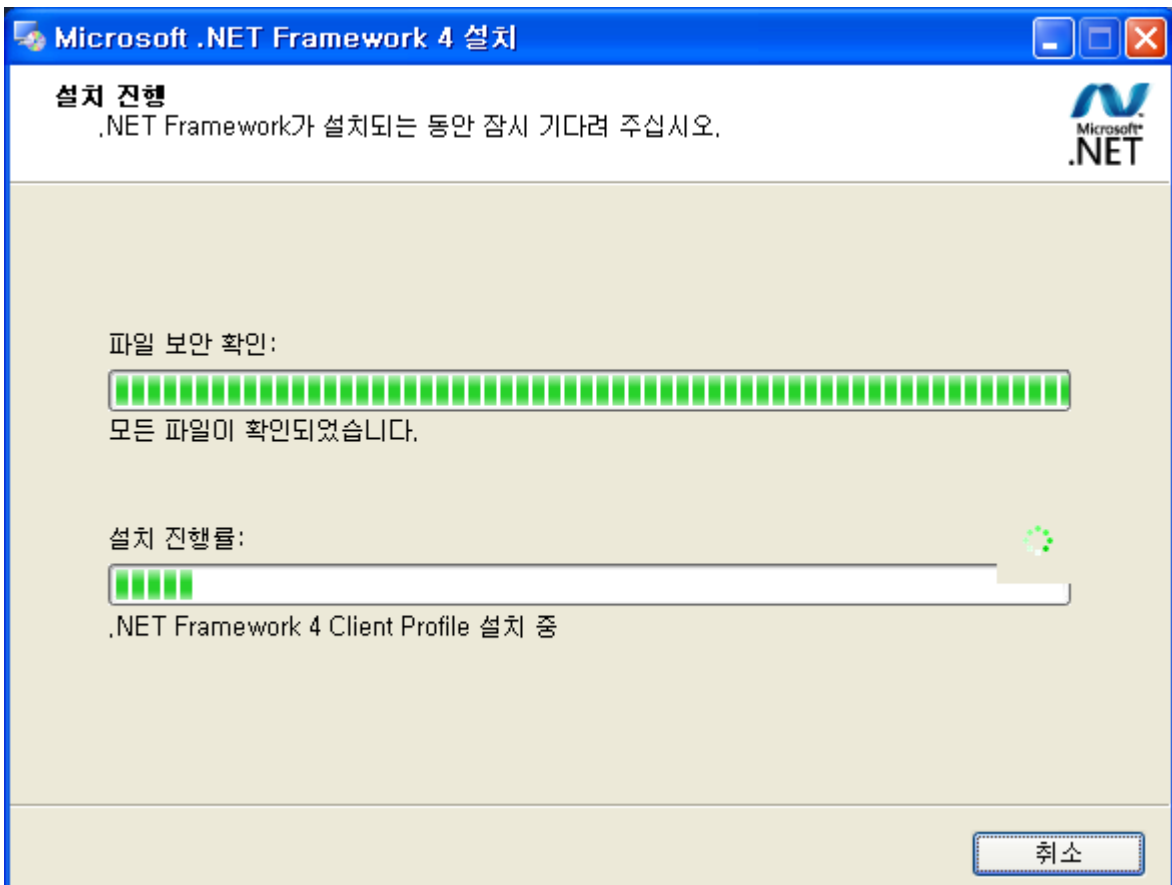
Microsoft .NET Framework 4 설치

설치 진행
.NET Framework가 설치되는 동안 잠시 기다려 주십시오.

Microsoft
.NET

파일 보안 확인:

모든 파일이 확인되었습니다.

설치 진행률:

.NET Framework 4 Client Profile 설치 중

취소